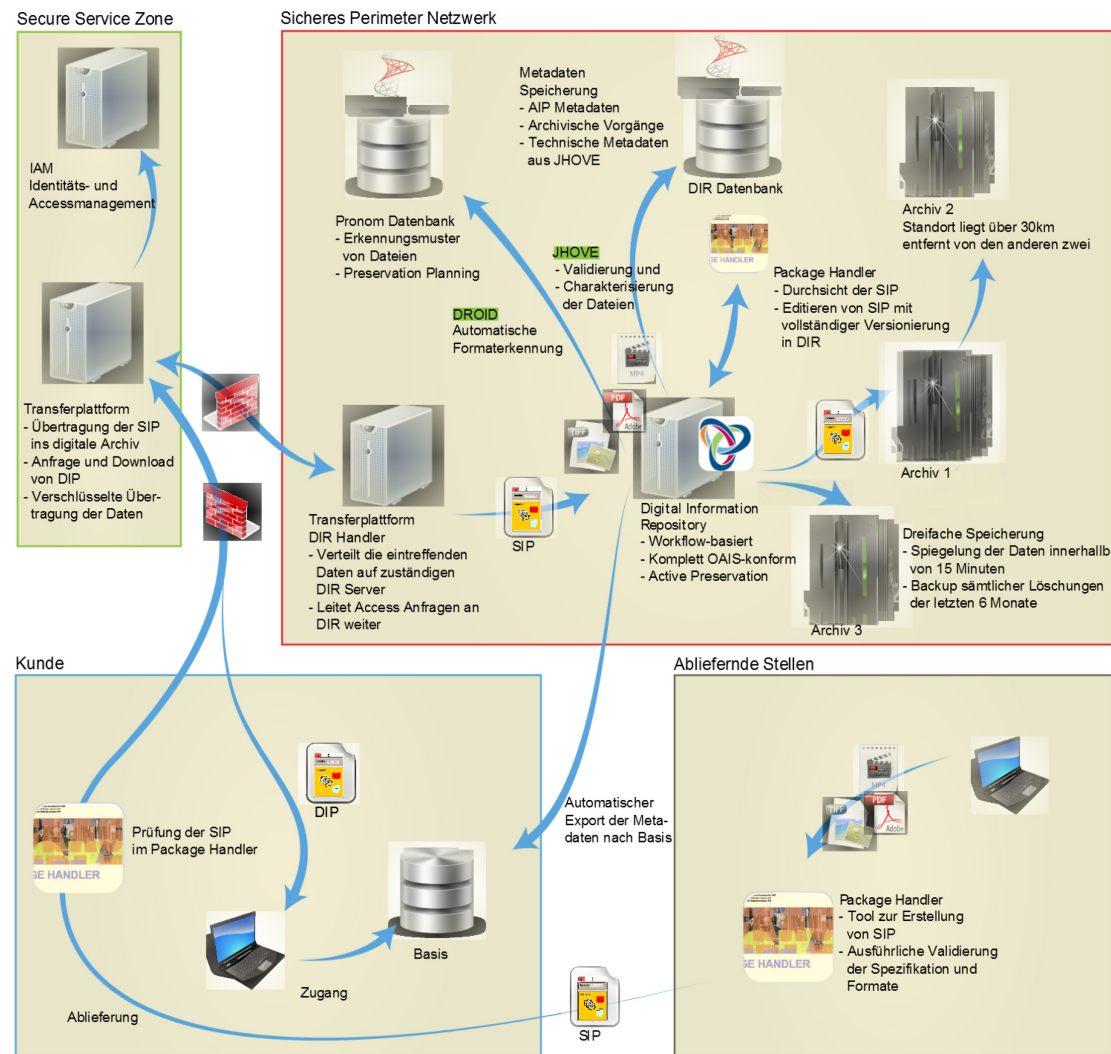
Secure Service Zone

IAM
Identitäts- und Accessmanagement

Transferplattform
- Übertragung der SIP ins digitale Archiv
- Anfrage und Download von DIP
- Verschlüsselte Übertragung der Daten

Sicheres Perimeter Netzwerk

Pronom Datenbank
- Erkennungsmuster von Dateien
- Preservation Planning

Metadaten Speicherung
- AIP Metadaten
- Archivische Vorgänge
- Technische Metadaten aus JHOVE

DIR Datenbank

Archiv 2
Standort liegt über 30km entfernt von den anderen zwei

JHOVE
- Validierung und Charakterisierung der Dateien

DROID
Automatische Formaterkennung

GE HANDLER

Package Handler
- Durchsicht der SIP
- Editieren von SIP mit vollständiger Versionierung in DIR

MP4

PDF
Adobe

TIFF

Archiv 1

Transferplattform
DIR Handler
- Verteilt die eintreffenden Daten auf zuständigen DIR Server
- Leitet Access Anfragen an DIR weiter

SIP

Digital Information Repository
- Workflow-basiert
- Komplett OAIS-konform
- Active Preservation

Dreifache Speicherung
- Spiegelung der Daten innerhalb von 15 Minuten
- Backup sämtlicher Löschungen der letzten 6 Monate

Archiv 3

Kunde

DIP

GE HANDLER

Prüfung der SIP im Package Handler

Automatischer Export der Metadaten nach Basis

Basis

Zugang

Ablieferung

Abliefernde Stellen

PDF
Adobe

GE HANDLER

Package Handler
- Tool zur Erstellung von SIP
- Ausführliche Validierung der Spezifikation und Formate

SIP